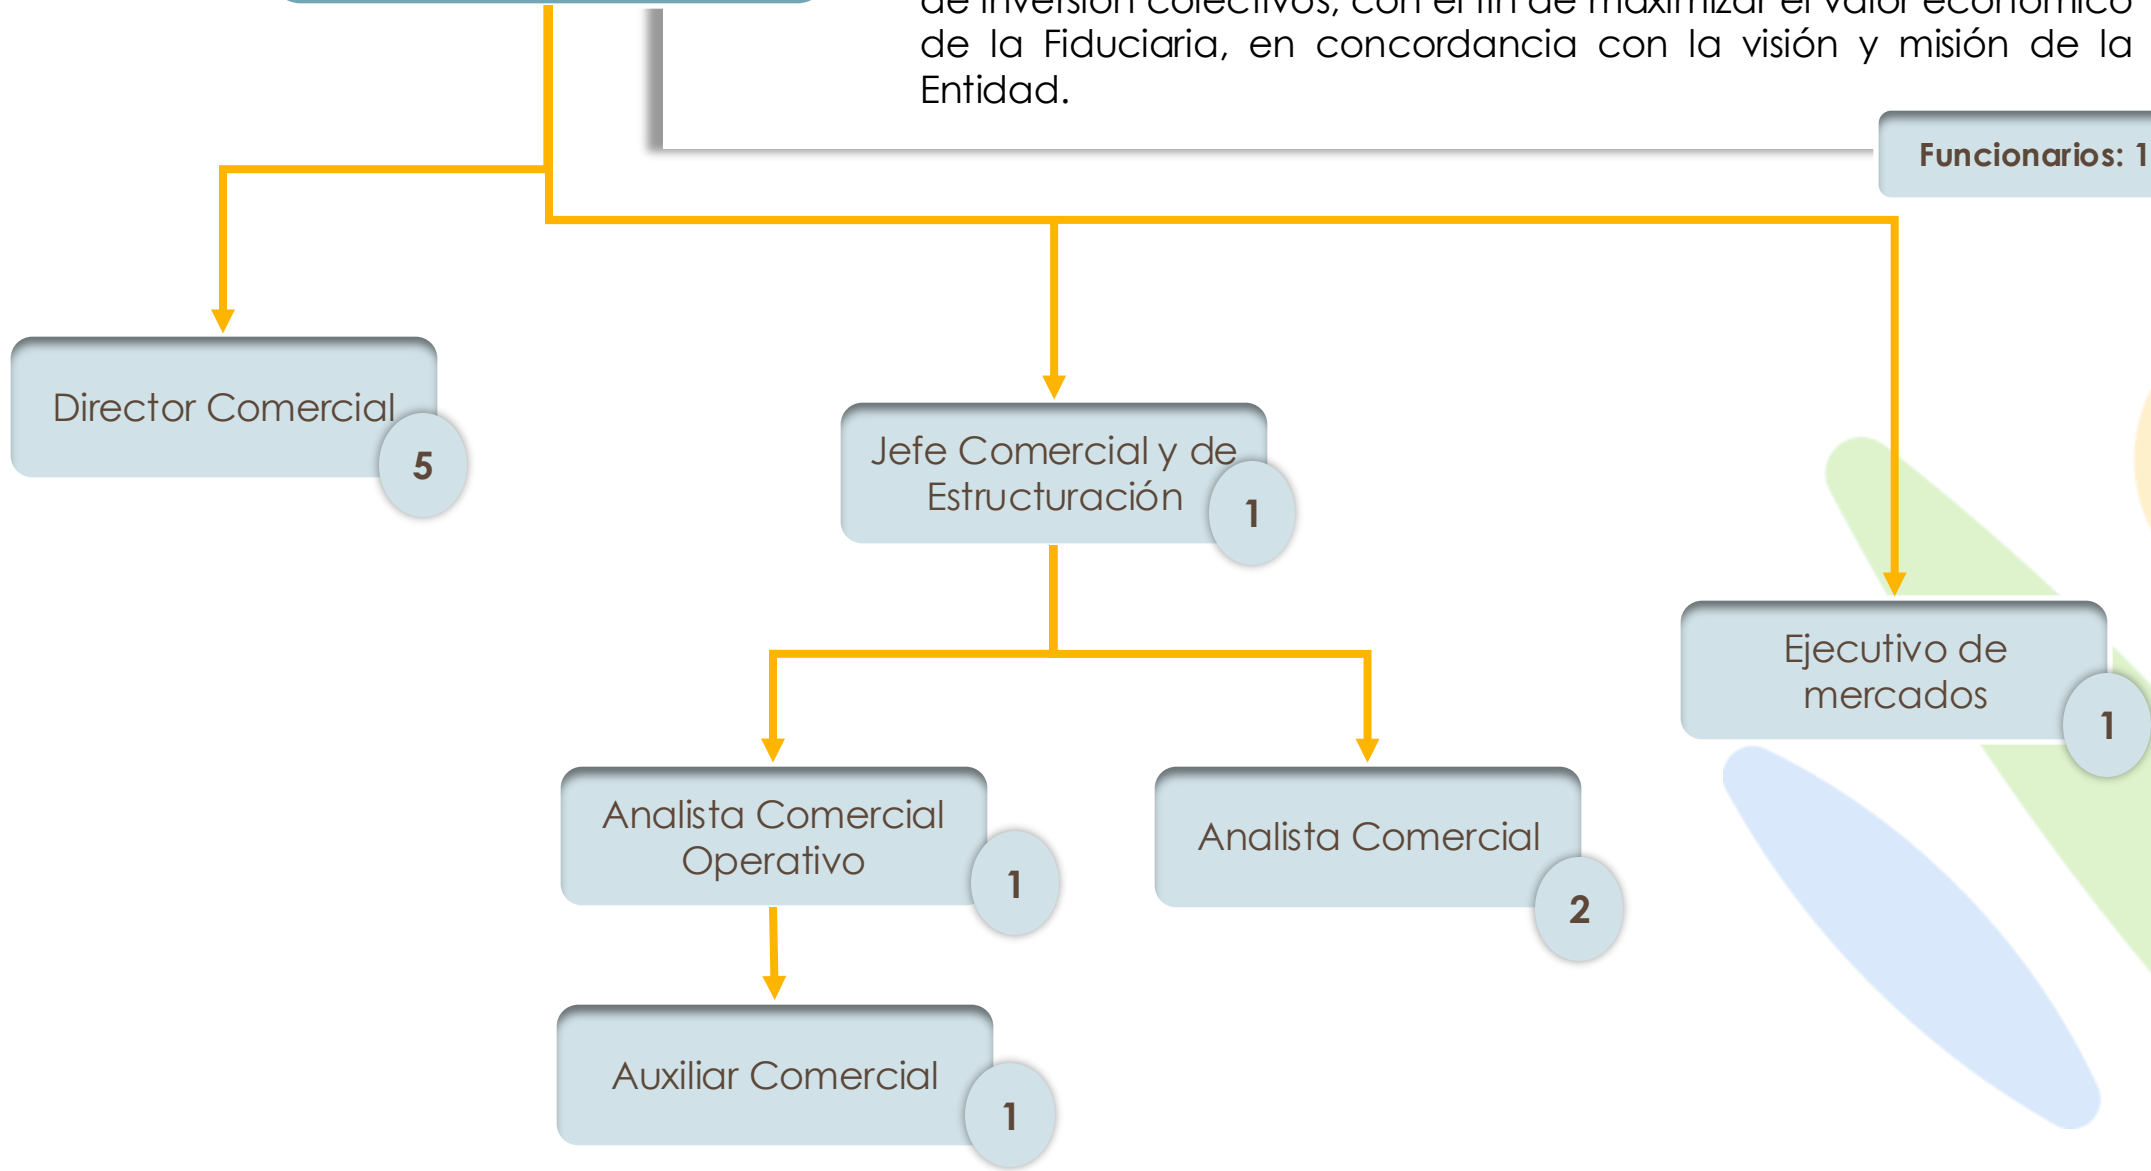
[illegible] de la Fiduciaria, en concordancia con la visión y misión de la Entidad.

Funcionarios: 1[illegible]

Director Comercial
5

Jefe Comercial y de Estructuración
1

Ejecutivo de mercados
1

Analista Comercial Operativo
1

Analista Comercial
2

Auxiliar Comercial
1